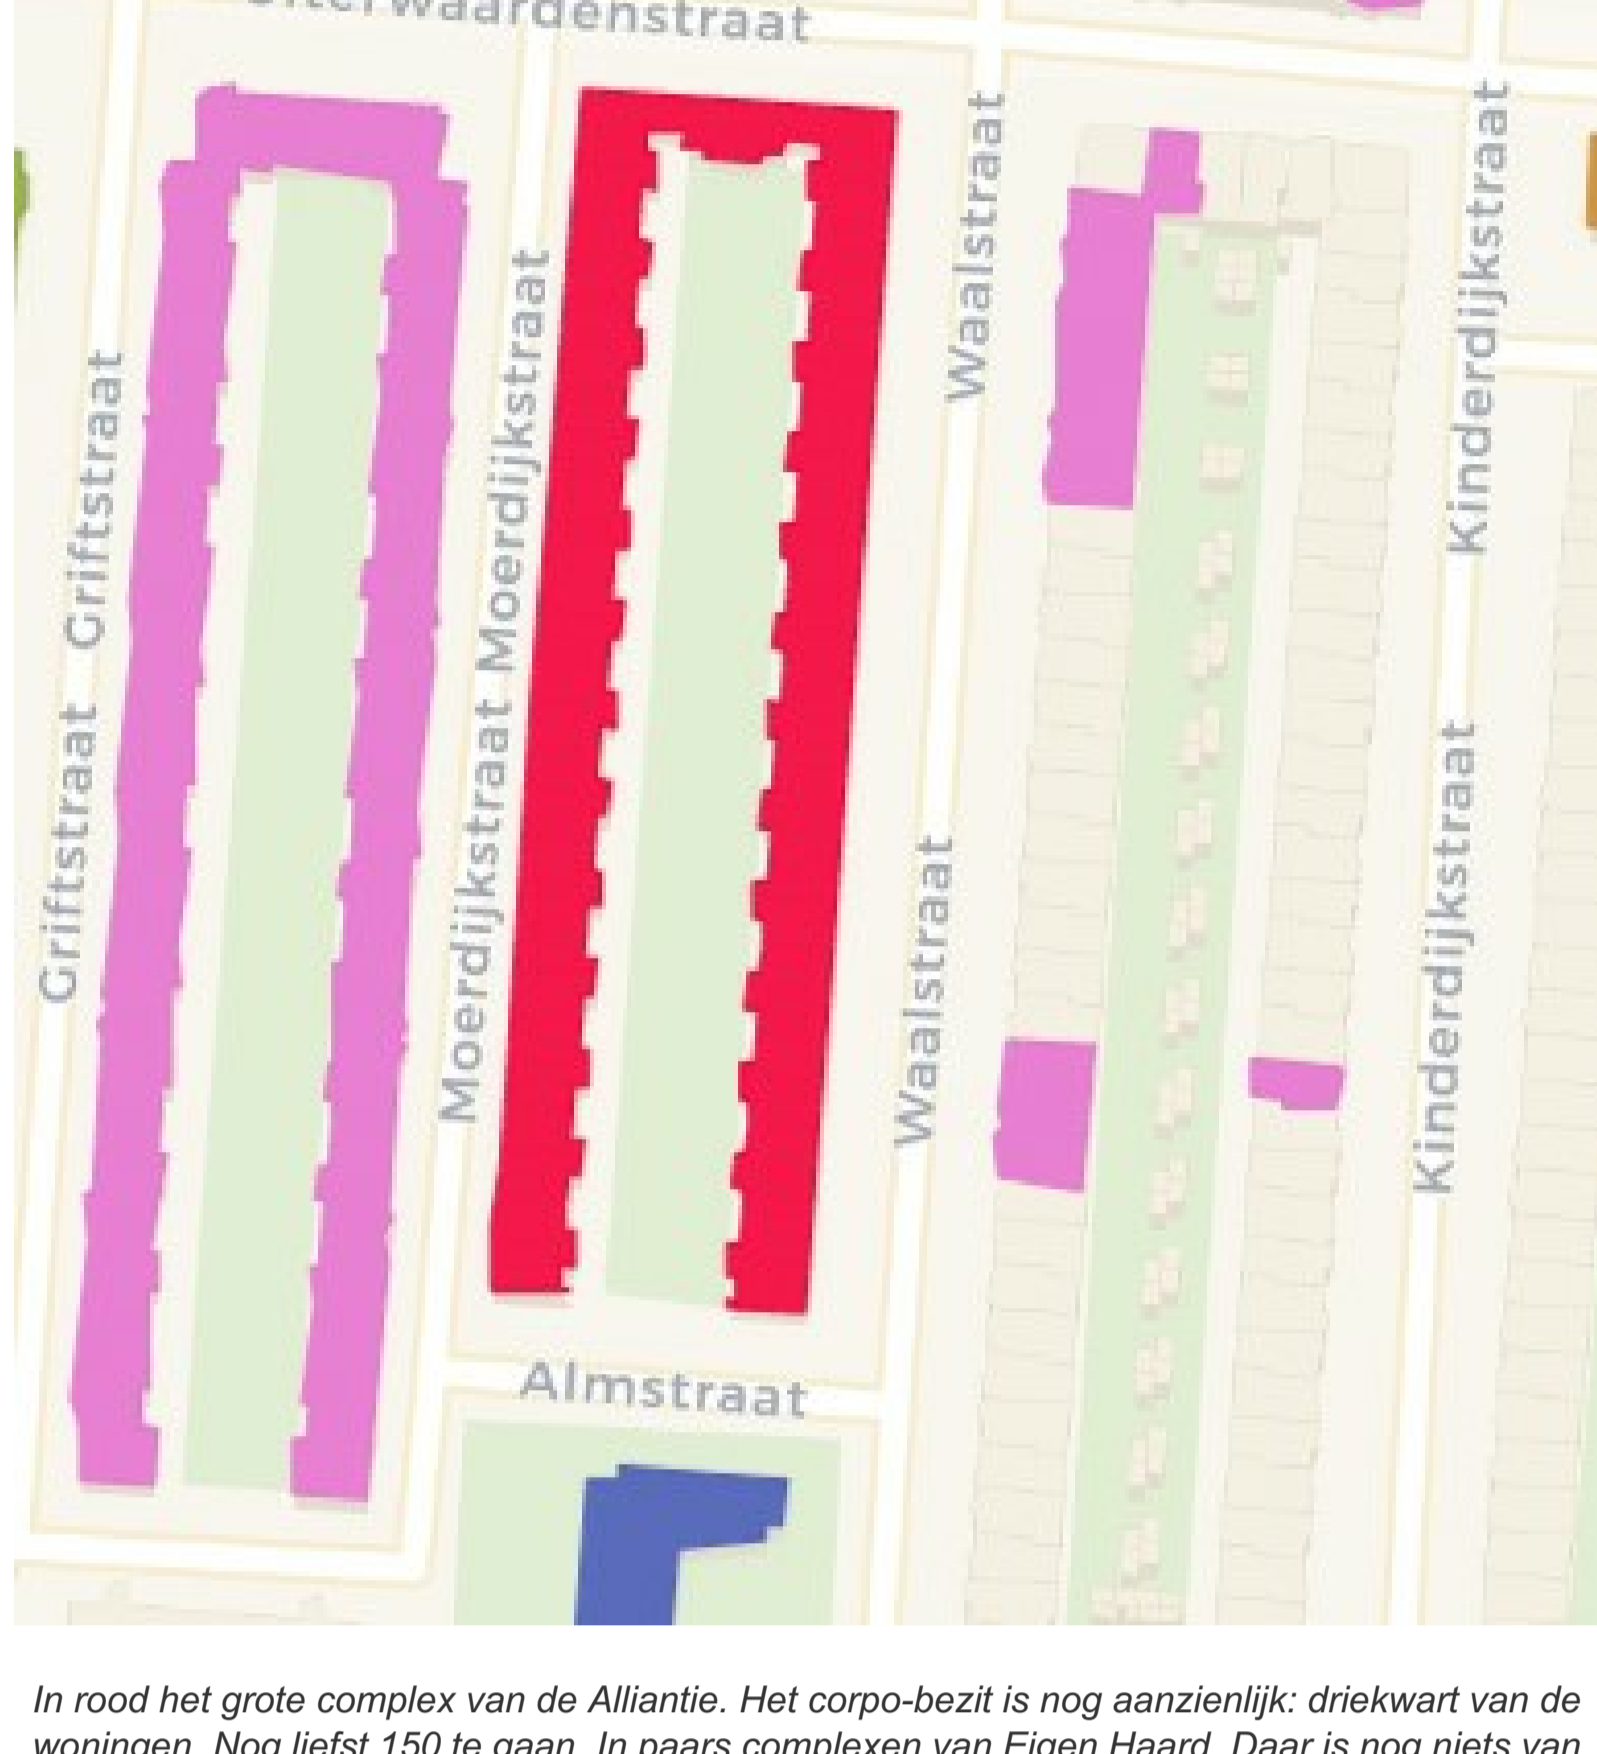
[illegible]waardenstraat

Griftstraat
Griftstraat
Griftstraat
Moerdijkstraat
Moerdijkstraat
Waalstraat
Waalstraat
Kinderdijkstraat
Kinderdijkstraat
Almstraat

In rood het grote complex van de Alliantie. Het corpo-bezit is nog aanzienlijk: driekwart van de woningen. Nog liefst 150 te gaan. In paars complexen van Eigen Haard. Daar is nog niets van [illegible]